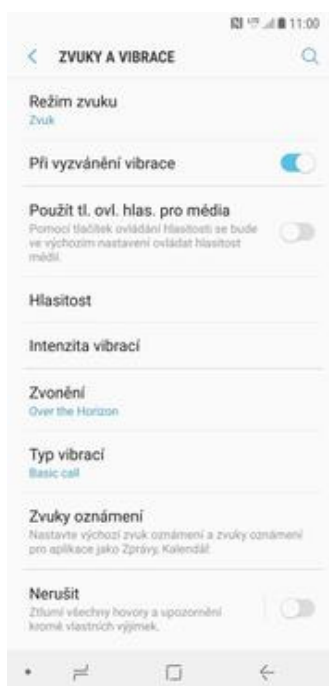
11:00

ZVUKY A VIBRACE

Režim zvuku
Zvuk

Při vyzvánění vibrace

Použít tl. ovl. hlas. pro média
Pomocí tlačítek ovládání hlasitosti se bude ve výchozím nastavení ovládat hlasitost médií.

Hlasitost

Intenzita vibrací

Zvonění
Over the Horizon

Typ vibrací
Basic call

Zvuky oznámení
Nastavte výchozí zvuk oznámení a zvuky oznámení pro aplikace jako Zprávy, Kalendář.

Nerušit
Ztlumí všechny hovory a upozornění kromě vlastních výjimek.